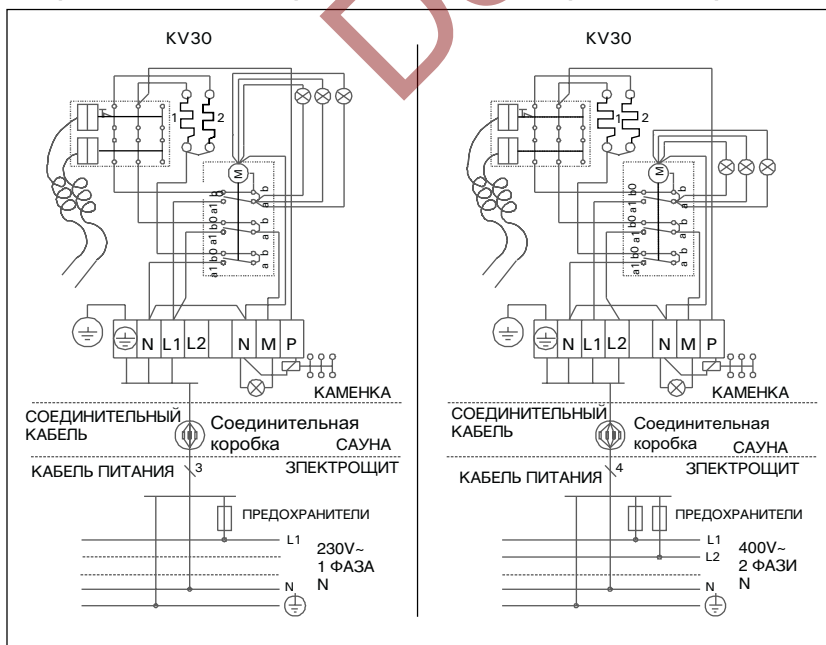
KV30

1 2

M

a1 b0 a1 b0 a1 b a b a b

N L1 L2 N M P

КАМЕНКА

СОЕДИНИТЕЛЬНЫЙ КАБЕЛЬ

Соединительная коробка

САУНА

КАБЕЛЬ ПИТАНИЯ 3

ЗЛЕКТРОЩИТ

ПРЕДОХРАНИТЕЛИ

L1

230V~
1 ФАЗА
N

N

KV30

1 2

M

a1 b0 a1 b0 a1 b0 a b a b

N L1 L2 N M P

КАМЕНКА

СОЕДИНИТЕЛЬНЫЙ КАБЕЛЬ

Соединительная коробка

САУНА

КАБЕЛЬ ПИТАНИЯ 4

ЗЛЕКТРОЩИТ

ПРЕДОХРАНИТЕЛИ

L1
L2

400V~
2 ФАЗИ
N

N